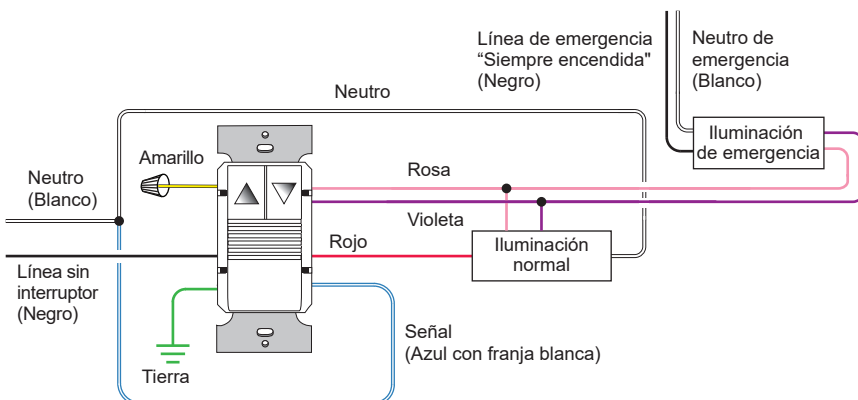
Línea de emergencia "Siempre encendida" (Negro)

Neutro de emergencia (Blanco)

Neutro

Iluminación de emergencia

Amarillo

Neutro (Blanco)

Rosa

Violeta

Rojo

Iluminación normal

Línea sin interruptor (Negro)

Señal (Azul con franja blanca)

Tierra